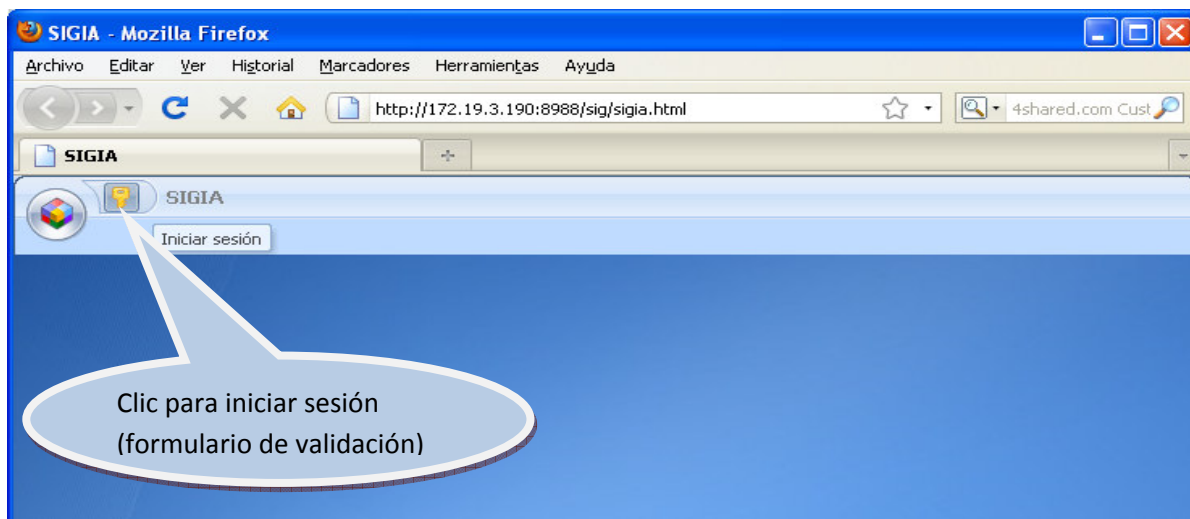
SIGIA - Mozilla Firefox

Archivo Editar Ver Historial Marcadores Herramientas Ayuda

http://172.19.3.190:8988/sig/sigia.html

4shared.com Cust

SIGIA

+

SIGIA

Iniciar sesión

Clic para iniciar sesión
(formulario de validación)